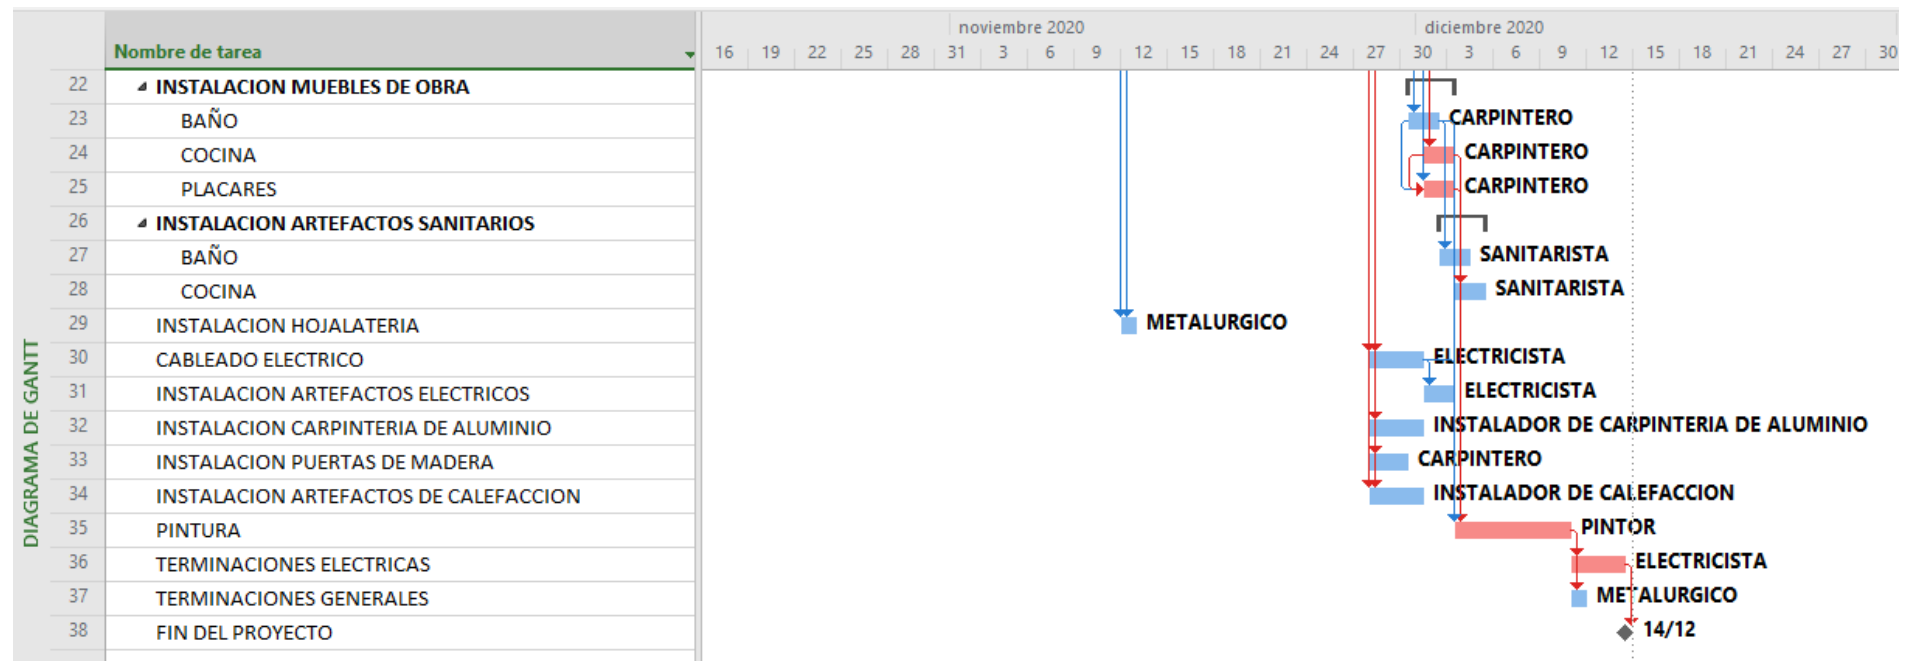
DIAGRAMA DE GANTT

| | Nombre de tarea |
|---|---|
| 22 | INSTALACION MUEBLES DE OBRA |
| 23 | BAÑO |
| 24 | COCINA |
| 25 | PLACARES |
| 26 | INSTALACION ARTEFACTOS SANITARIOS |
| 27 | BAÑO |
| 28 | COCINA |
| 29 | INSTALACION HOJALATERIA |
| 30 | CABLEADO ELECTRICO |
| 31 | INSTALACION ARTEFACTOS ELECTRICOS |
| 32 | INSTALACION CARPINTERIA DE ALUMINIO |
| 33 | INSTALACION PUERTAS DE MADERA |
| 34 | INSTALACION ARTEFACTOS DE CALEFACCION |
| 35 | PINTURA |
| 36 | TERMINACIONES ELECTRICAS |
| 37 | TERMINACIONES GENERALES |
| 38 | FIN DEL PROYECTO |

noviembre 2020
diciembre 2020
16 19 22 25 28 31 3 6 9 12 15 18 21 24 27 30 3 6 9 12 15 18 21 24 27 30

CARPINTERO
CARPINTERO
CARPINTERO
SANITARISTA
SANITARISTA
METALURGICO
ELECTRICISTA
ELECTRICISTA
INSTALADOR DE CARPINTERIA DE ALUMINIO
CARPINTERO
INSTALADOR DE CALEFACCION
PINTOR
ELECTRICISTA
METALURGICO
14/12